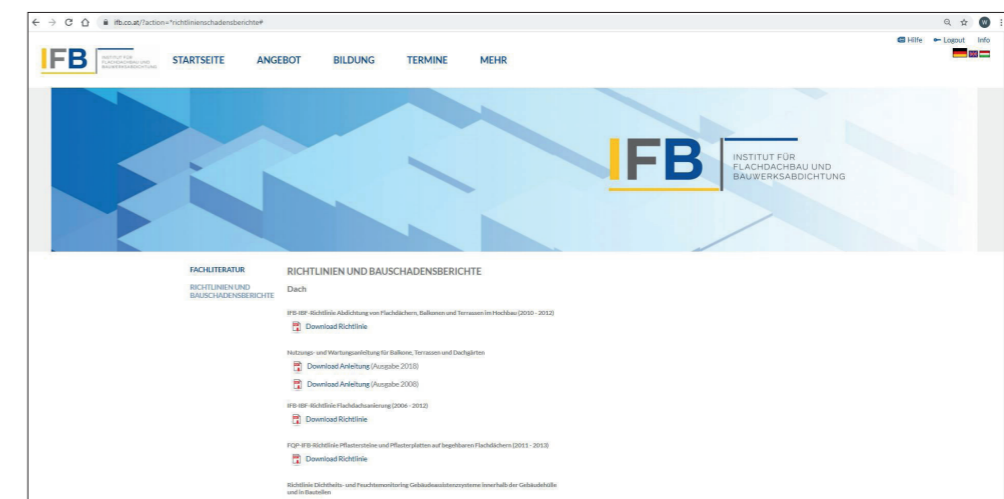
ifb.co.at/?action=richtlinienschadensberichte#

IFB INSTITUT FÜR FLACHDACHBAU UND BAUWERKSABDICHTUNG

STARTSEITE ANGEBOT BILDUNG TERMINE MEHR

Hilfe Logout Info

IFB INSTITUT FÜR FLACHDACHBAU UND BAUWERKSABDICHTUNG

FACHLITERATUR

RICHTLINIEN UND BAUSCHADENSBERICHTE

RICHTLINIEN UND BAUSCHADENSBERICHTE

Dach

IFB-IBF-Richtlinie Abdichtung von Flachdächern, Balkonen und Terrassen im Hochbau (2010 - 2012)

Download Richtlinie

Nutzungs- und Wartungsanleitung für Balkone, Terrassen und Dachgärten

Download Anleitung (Ausgabe 2018)

Download Anleitung (Ausgabe 2008)

IFB-IBF-Richtlinie Flachdachsanierung (2006 - 2012)

Download Richtlinie

FQP-IFB-Richtlinie Pflastersteine und Pflasterplatten auf begehbaren Flachdächern (2011 - 2013)

Download Richtlinie

Richtlinie Dichtheits- und Feuchtemonitoring Gebäudeassistenzsysteme innerhalb der Gebäudehülle und in Bauteilen